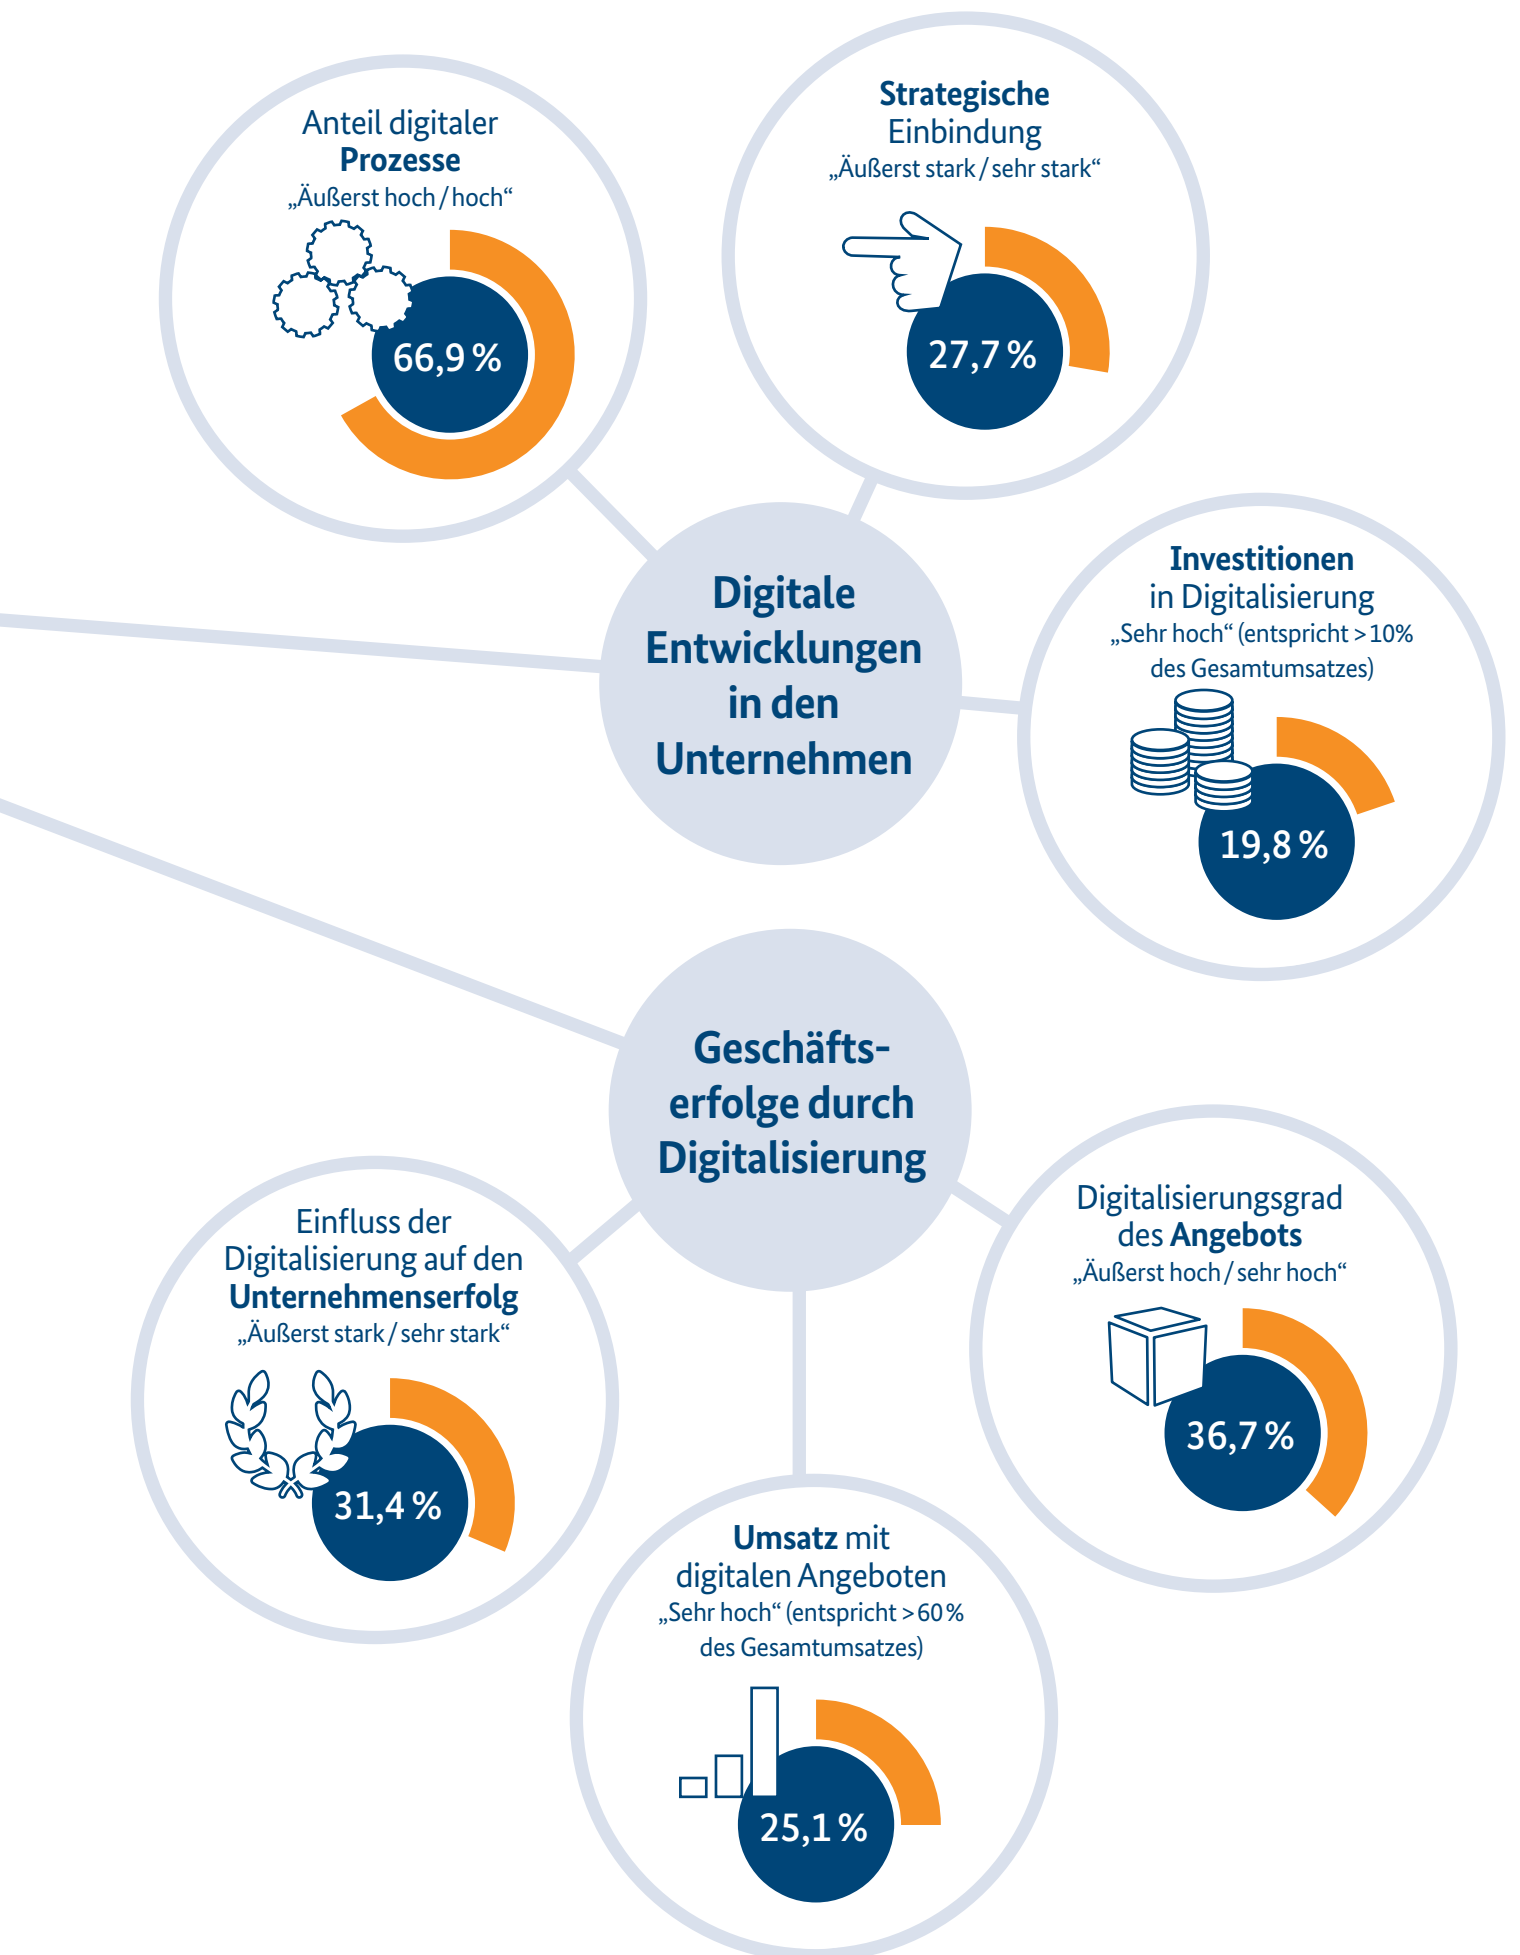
Anteil digitaler Prozesse
„Äußerst hoch / hoch“
66,9 %

Strategische Einbindung
„Äußerst stark / sehr stark“
27,7 %

Digitale Entwicklungen in den Unternehmen

Investitionen in Digitalisierung
„Sehr hoch“ (entspricht > 10% des Gesamtumsatzes)
19,8 %

Geschäftserfolge durch Digitalisierung

Einfluss der Digitalisierung auf den Unternehmenserfolg
„Äußerst stark / sehr stark“
31,4 %

Digitalisierungsgrad des Angebots
„Äußerst hoch / sehr hoch“
36,7 %

Umsatz mit digitalen Angeboten
„Sehr hoch“ (entspricht > 60 % des Gesamtumsatzes)
25,1 %